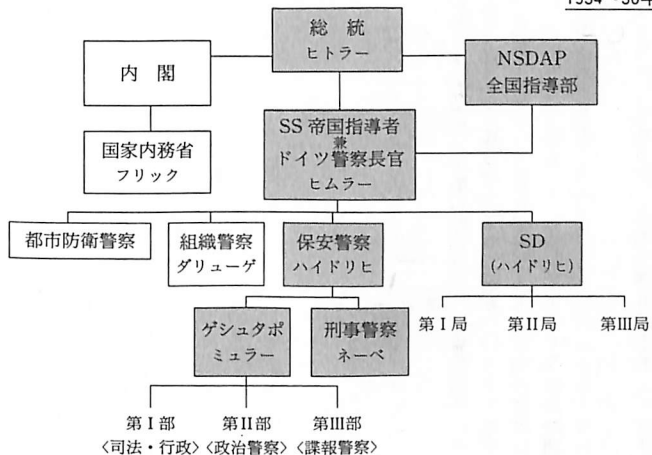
1934 - 36年

総 統
ヒトラー

内 閣

NSDAP
全国指導部

SS 帝国指導者
兼
ドイツ警察長官
ヒムラー

国家内務省
フリック

都市防衛警察

組織警察
ダリューゲ

保安警察
ハイドリヒ

SD
(ハイドリヒ)

第Ⅰ局 第Ⅱ局 第Ⅲ局

ゲシュタポ
ミュラー

刑事警察
ネーベ

第Ⅰ部
〈司法・行政〉

第Ⅱ部
〈政治警察〉

第Ⅲ部
〈諜報警察〉